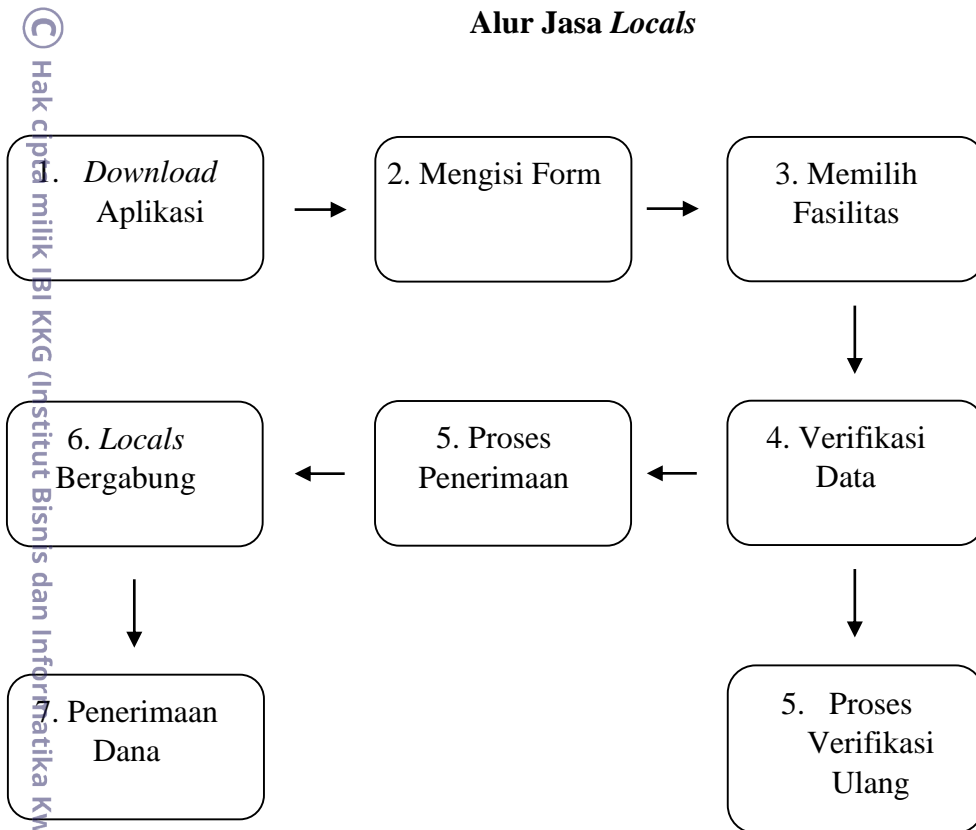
© Hak cipta milik IBI KKG (Institut Bisnis dan Informatika Kw

**Alur Jasa *Locals***

1. *Download* Aplikasi

2. Mengisi Form

3. Memilih Fasilitas

4. Verifikasi Data

5. Proses Penerimaan

6. *Locals* Bergabung

7. Penerimaan Dana

5. Proses Verifikasi Ulang